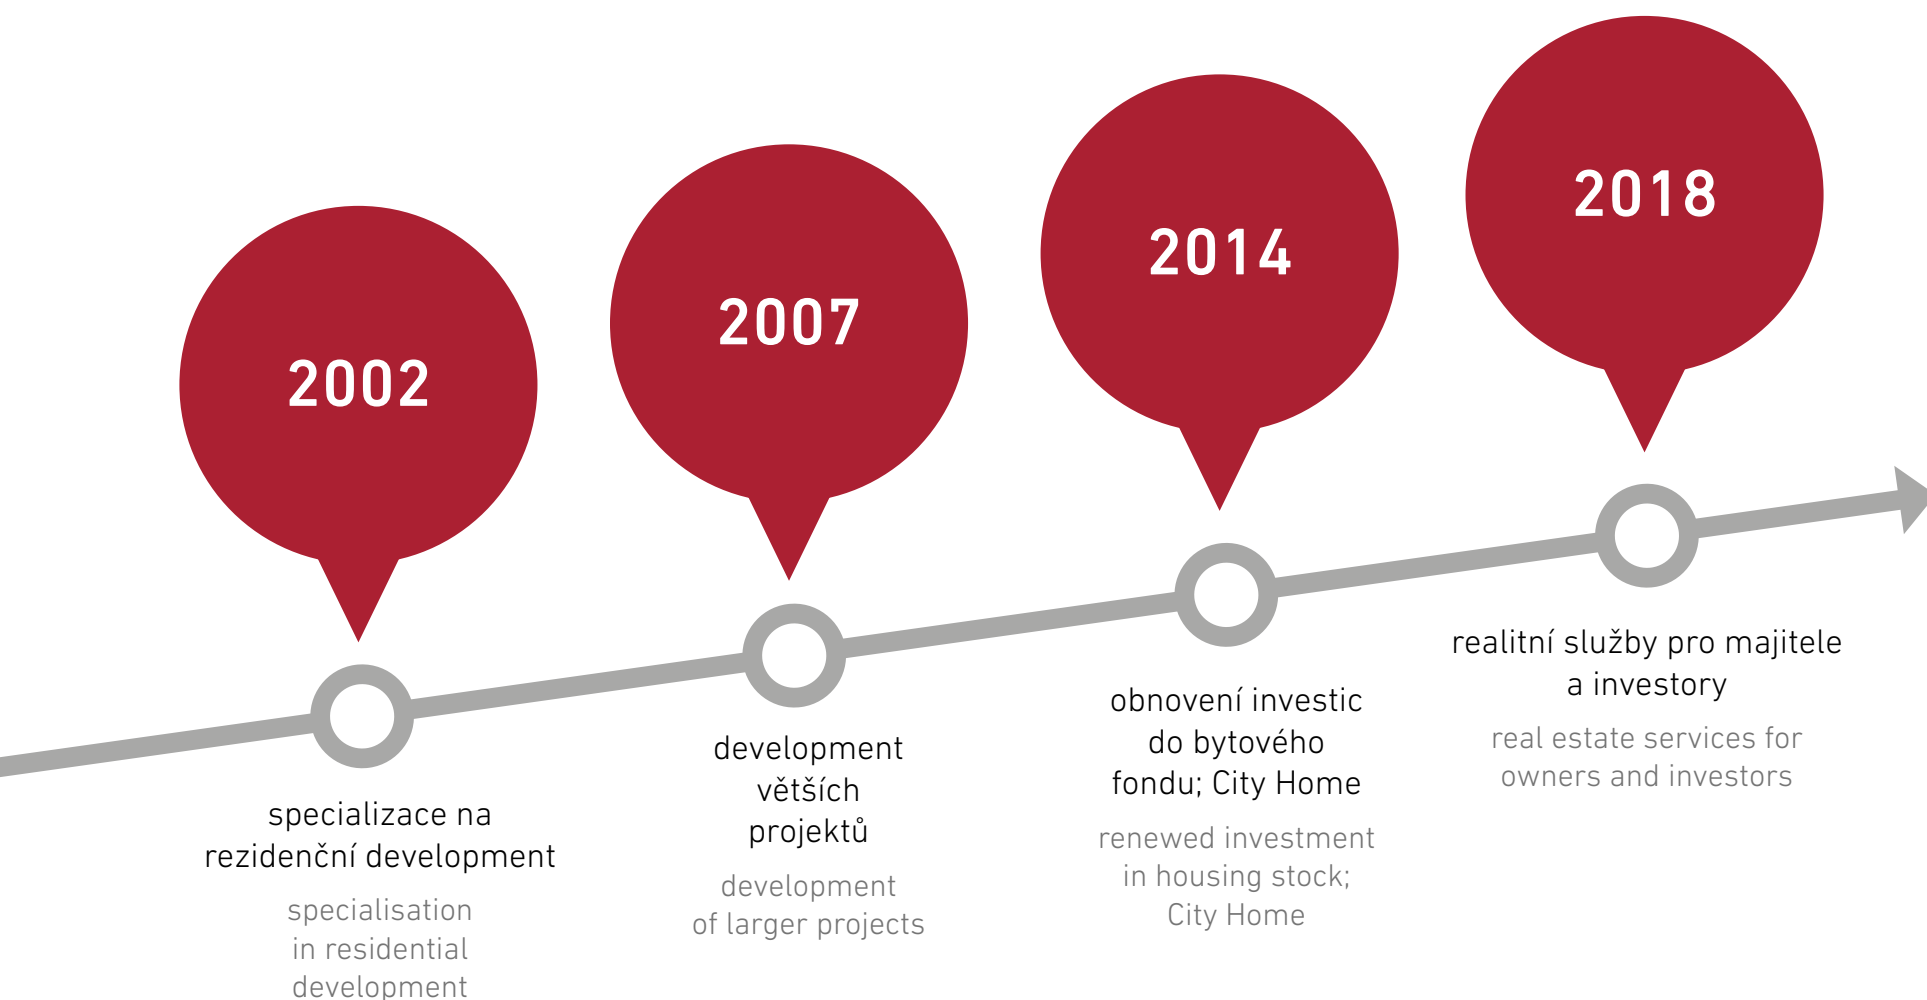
2002

specializace na rezidenční development

specialisation in residential development

2007

development větších projektů

development of larger projects

2014

obnovení investic do bytového fondu; City Home

renewed investment in housing stock; City Home

2018

realitní služby pro majitele a investory

real estate services for owners and investors